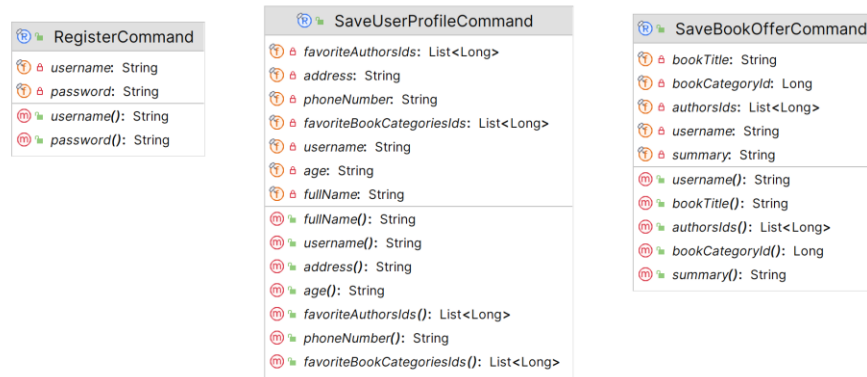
RegisterCommand

username: String
password: String

username(): String
password(): String

SaveUserProfileCommand

favoriteAuthorsIds: List<Long>
address: String
phoneNumber: String
favoriteBookCategoriesIds: List<Long>
username: String
age: String
fullName: String

fullName(): String
username(): String
address(): String
age(): String
favoriteAuthorsIds(): List<Long>
phoneNumber(): String
favoriteBookCategoriesIds(): List<Long>

SaveBookOfferCommand

bookTitle: String
bookCategoryId: Long
authorsIds: List<Long>
username: String
summary: String

username(): String
bookTitle(): String
authorsIds(): List<Long>
bookCategoryId(): Long
summary(): String